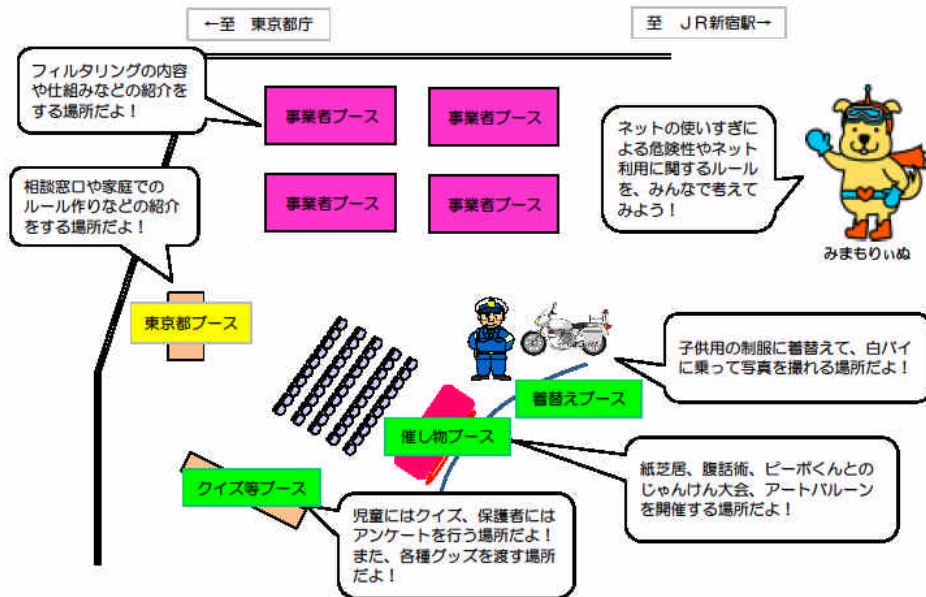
←至　東京都庁

至　ＪＲ新宿駅→

フィルタリングの内容や仕組みなどの紹介をする場所だよ！

事業者ブース

事業者ブース

事業者ブース

事業者ブース

ネットの使いすぎによる危険性やネット利用に関するルールを、みんなで考えてみよう！

みまもりぃぬ

相談窓口や家庭でのルール作りなどの紹介をする場所だよ！

東京都ブース

子供用の制服に着替えて、白バイに乗って写真を撮れる場所だよ！

着替えブース

催し物ブース

紙芝居、腹話術、ピーポくんとのじゃんけん大会、アートバルーンを開催する場所だよ！

クイズ等ブース

児童にはクイズ、保護者にはアンケートを行う場所だよ！また、各種グッズを渡す場所だよ！